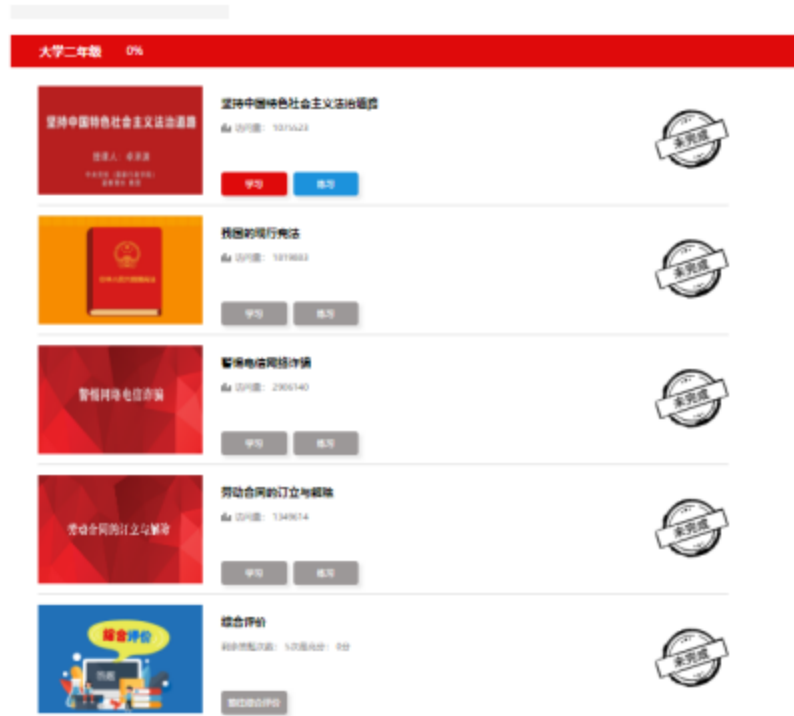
大学二年级 0%

坚持中国特色社会主义法治道路

主讲人：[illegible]

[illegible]

坚持中国特色社会主义法治道路

访问量：1015623

学习 练习

未完成

中华人民共和国宪法

我国的现行宪法

访问量：1019883

学习 练习

未完成

警惕网络电信诈骗

警惕电信网络诈骗

访问量：2906140

学习 练习

未完成

劳动合同的订立与解除

劳动合同的订立与解除

访问量：1349614

学习 练习

未完成

综合评价

综合评价

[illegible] 1/20 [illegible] 0分

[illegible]

未完成